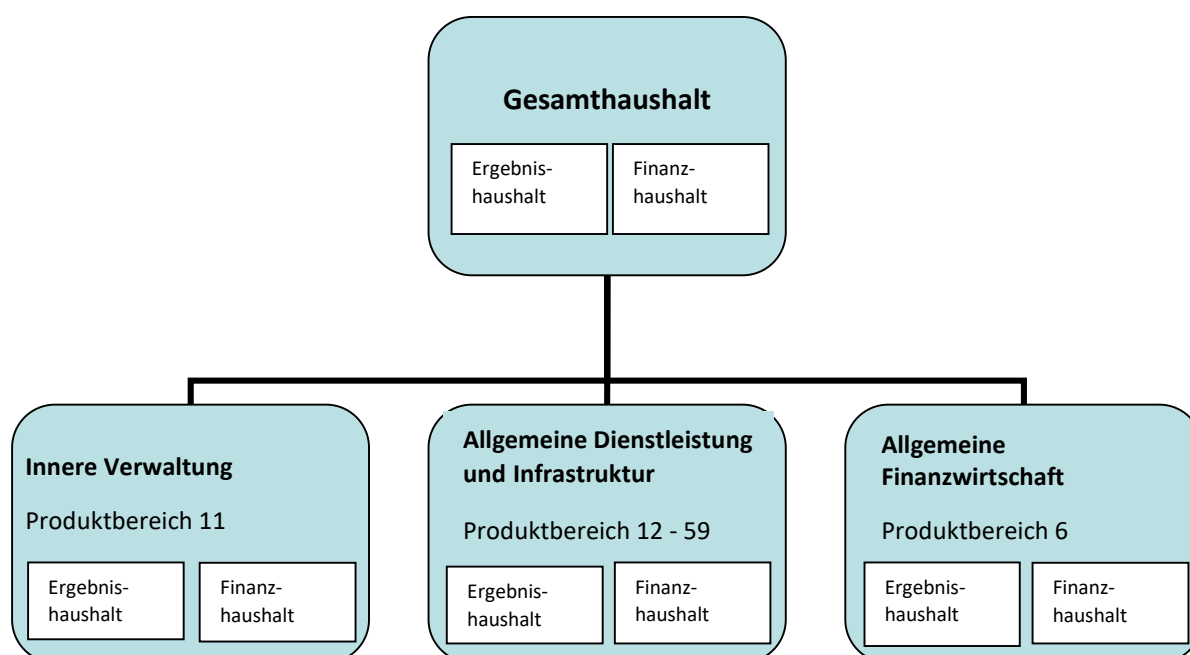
Gesamthaushalt

Ergebnishaushalt

Finanzhaushalt

Innere Verwaltung

Produktbereich 11

Ergebnishaushalt

Finanzhaushalt

Allgemeine Dienstleistung und Infrastruktur

Produktbereich 12 - 59

Ergebnishaushalt

Finanzhaushalt

Allgemeine Finanzwirtschaft

Produktbereich 6

Ergebnishaushalt

Finanzhaushalt